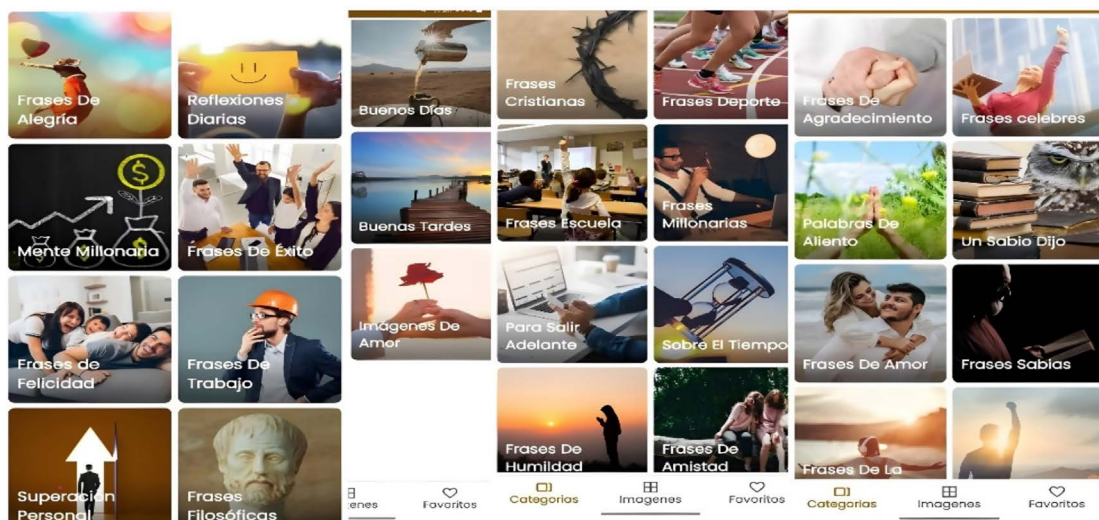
Frases De Alegría

Reflexiones Diarias

$

Mente Millonaria

Frases De Éxito

Frases de Felicidad

Frases De Trabajo

Superación Personal

Frases Filosóficas

Buenos Días

Buenas Tardes

Imágenes De Amor

enes

Favoritos

Frases Cristianas

Frases Deporte

Frases Escuela

Frases Millonarias

Para Salir Adelante

Sobre El Tiempo

Frases De Humildad

Frases De Amistad

Categorías

Imagenes

Favoritos

Frases De Agradecimiento

Frases celebres

Palabras De Aliento

Un Sabio Dijo

Frases De Amor

Frases Sabias

Frases De La

Categorías

Imagenes

Favoritos